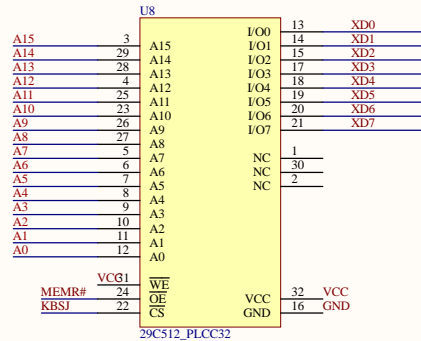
U8

A15 3 A15
A14 29 A14
A13 28 A13
A12 4 A12
A11 25 A11
A10 23 A10
A9 26 A9
A8 27 A8
A7 5 A7
A6 6 A6
A5 7 A5
A4 8 A4
A3 9 A3
A2 10 A2
A1 11 A1
A0 12 A0

VCC 31 $\overline{WE}$
MEMR# 24 $\overline{OE}$
KBSJ 22 $\overline{CS}$

I/O0 13 XD0
I/O1 14 XD1
I/O2 15 XD2
I/O3 17 XD3
I/O4 18 XD4
I/O5 19 XD5
I/O6 20 XD6
I/O7 21 XD7

NC 1
NC 30
NC 2

VCC 32 VCC
GND 16 GND

29C512_PLCC32